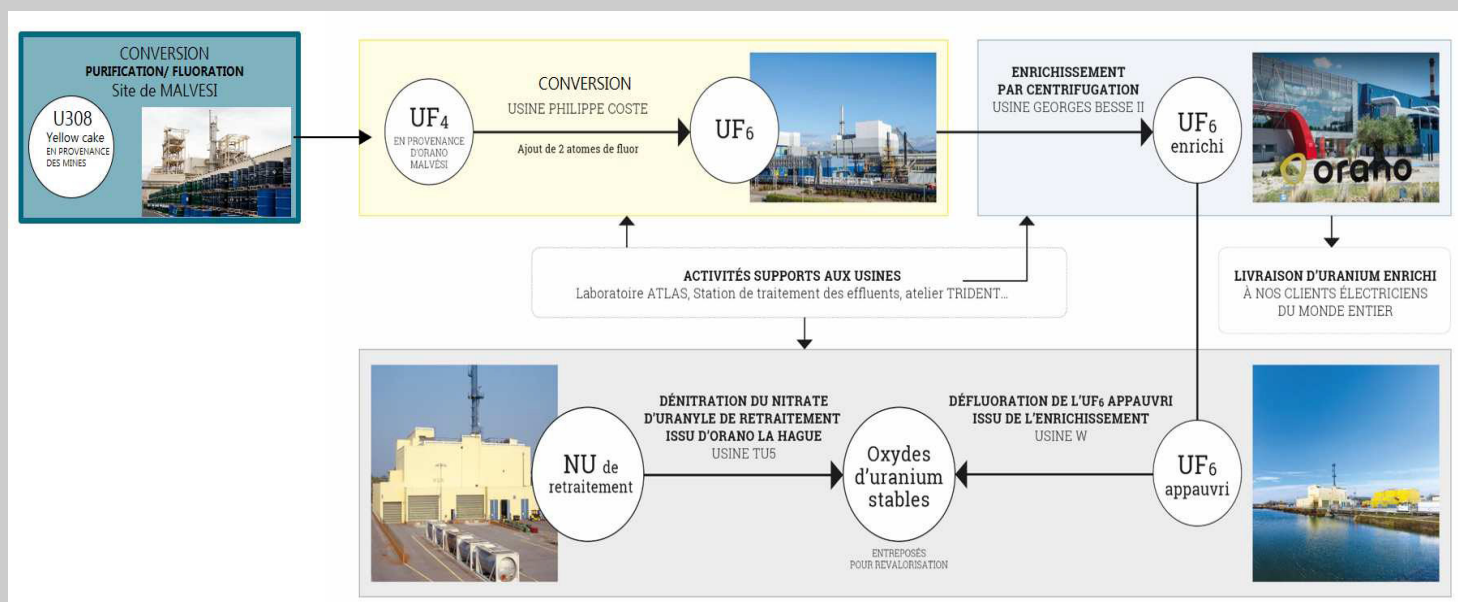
CONVERSION
PURIFICATION/ FLUORATION
Site de MALVESI

U308
Yellow cake
EN PROVENANCE DES MINES

$UF_4$
EN PROVENANCE D'ORANO MALVÉSI

CONVERSION
USINE PHILIPPE COSTE
Ajout de 2 atomes de fluor

$UF_6$

ENRICHISSEMENT PAR CENTRIFUGATION
USINE GEORGES BESSE II

$UF_6$
enrichi

orano

ACTIVITÉS SUPPORTS AUX USINES
Laboratoire ATLAS, Station de traitement des effluents, atelier TRIDENT...

LIVRAISON D'URANIUM ENRICHI
À NOS CLIENTS ÉLECTRICIENS DU MONDE ENTIER

NU de retraitement

DÉNITRATION DU NITRATE D'URANYLE DE RETRAITEMENT ISSU D'ORANO LA HAGUE
USINE TU5

Oxydes d'uranium stables

ENTREPOSÉS POUR REVALORISATION

DÉFLUORATION DE L'$UF_6$ APPAUVRI ISSU DE L'ENRICHISSEMENT
USINE W

$UF_6$
appauvri